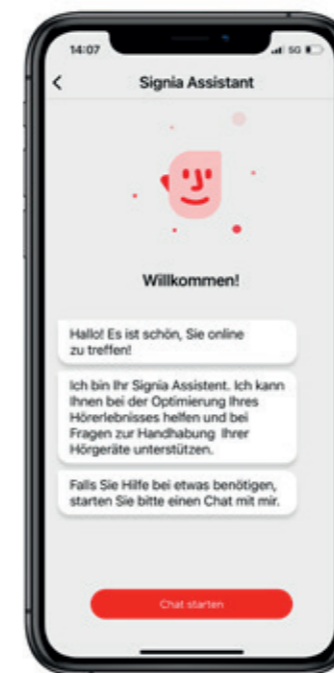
14:07

5G

<

Signia Assistant

Willkommen!

Hallo! Es ist schön, Sie online zu treffen!

Ich bin Ihr Signia Assistent. Ich kann Ihnen bei der Optimierung Ihres Hörerlebnisses helfen und bei Fragen zur Handhabung Ihrer Hörgeräte unterstützen.

Falls Sie Hilfe bei etwas benötigen, starten Sie bitte einen Chat mit mir.

Chat starten